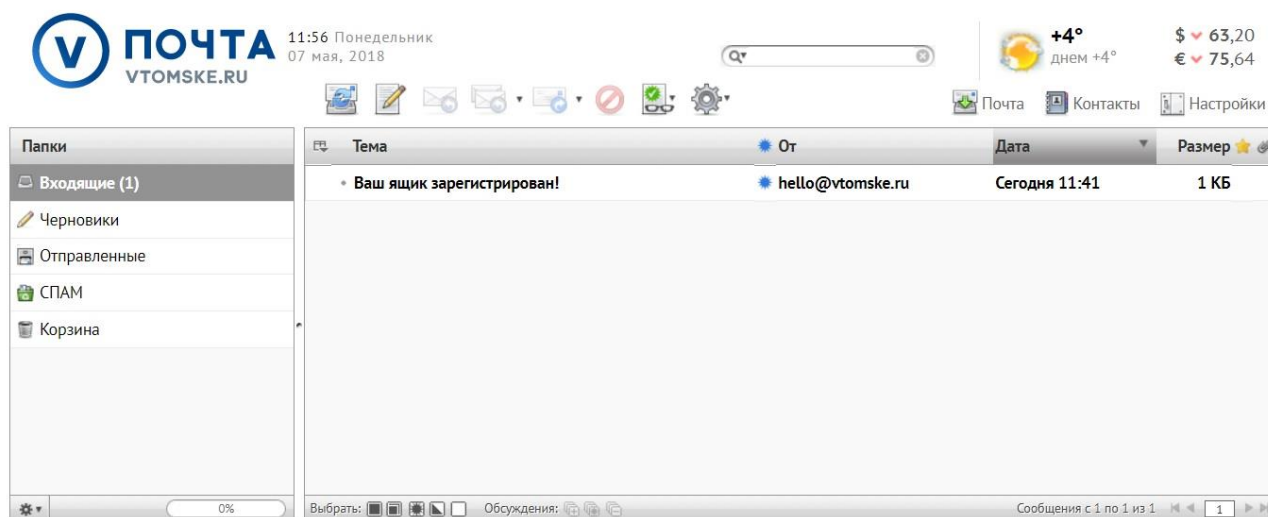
V ПОЧТА VTOMSKE.RU

11:56 Понедельник
07 мая, 2018

+4°
днем +4°

$ 63,20
€ 75,64

Почта Контакты Настройки

Папки

Входящие (1)
Черновики
Отправленные
СПАМ
Корзина

0%

| Тема | От | Дата | Размер |
|---|---|---|---|
| Ваш ящик зарегистрирован! | hello@vtomske.ru | Сегодня 11:41 | 1 КБ |

Выбрать: Обсуждения: Сообщения с 1 по 1 из 1 1